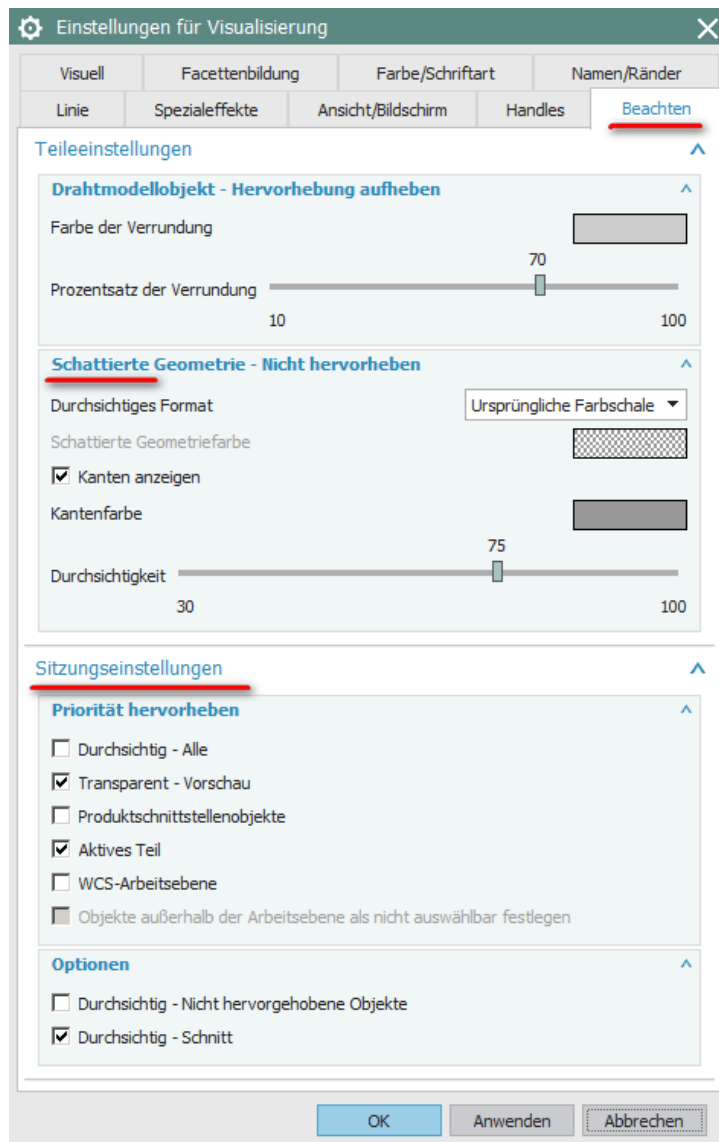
Einstellungen für Visualisierung

Visuell | Facettenbildung | Farbe/Schriftart | Namen/Ränder
Linie | Spezialeffekte | Ansicht/Bildschirm | Handles | Beachten

Teileeinstellungen

Drahtmodellobjekt - Hervorhebung aufheben

Farbe der Verrundung

70

Prozentsatz der Verrundung

10 100

Schattierte Geometrie - Nicht hervorheben

Durchsichtiges Format Ursprüngliche Farbschale

Schattierte Geometriefarbe

Kanten anzeigen

Kantenfarbe

75

Durchsichtigkeit

30 100

Sitzungseinstellungen

Priorität hervorheben

Durchsichtig - Alle

Transparent - Vorschau

Produktschnittstellenobjekte

Aktives Teil

WCS-Arbeitsebene

Objekte außerhalb der Arbeitsebene als nicht auswählbar festlegen

Optionen

Durchsichtig - Nicht hervorgehobene Objekte

Durchsichtig - Schnitt

OK Anwenden Abbrechen